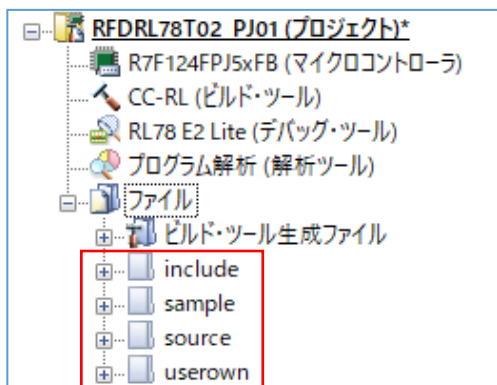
RFDRL78T02_PJ01 (プロジェクト)*
R7F124FPJ5xFB (マイクロコントローラ)
CC-RL (ビルド・ツール)
RL78 E2 Lite (デバッグ・ツール)
プログラム解析 (解析ツール)
ファイル
ビルド・ツール生成ファイル
include
sample
source
userown